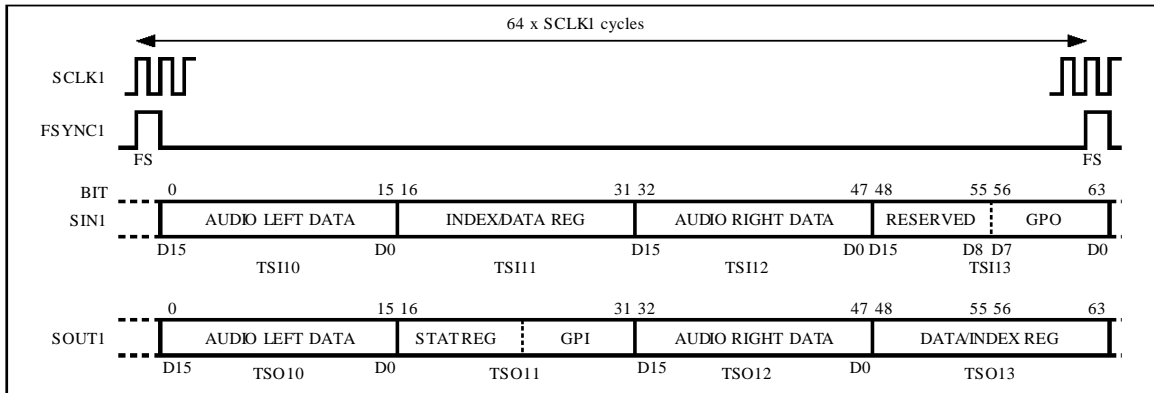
64 x SCLK1 cycles

SCLK1

FSYNC1

FS

FS

BIT

0

15 16

31 32

47 48

55 56

63

SIN1

AUDIO LEFT DATA

INDEX/DATA REG

AUDIO RIGHT DATA

RESERVED

GPO

D15

D0

D15

D0 D15

D8 D7

D0

TSI10

TSI11

TSI12

TSI13

0

15 16

31 32

47 48

55 56

63

SOUT1

AUDIO LEFT DATA

STATREG

GPI

AUDIO RIGHT DATA

DATA/INDEX REG

D15

TSO10

D0

TSO11

D15

TSO12

D0

TSO13